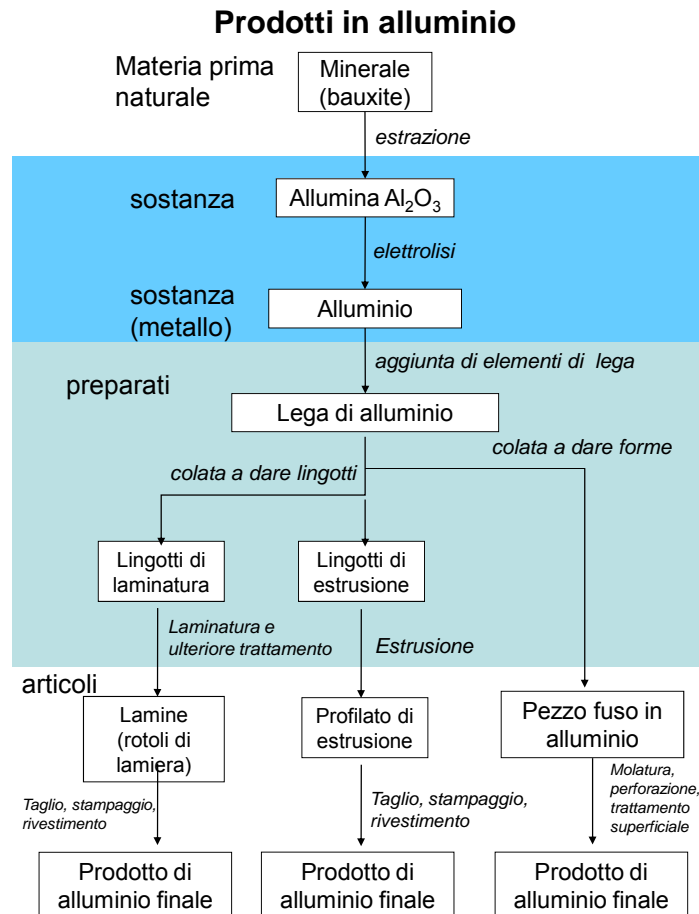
Prodotti in alluminio

Materia prima naturale

Minerale (bauxite)

estrazione

sostanza

Allumina $Al_2O_3$

elettrolisi

sostanza (metallo)

Alluminio

aggiunta di elementi di lega

preparati

Lega di alluminio

colata a dare forme

colata a dare lingotti

Lingotti di laminatura

Lingotti di estrusione

Laminatura e ulteriore trattamento

Estrusione

articoli

Lamine (rotoli di lamiera)

Profilato di estrusione

Pezzo fuso in alluminio

Taglio, stampaggio, rivestimento

Taglio, stampaggio, rivestimento

Molatura, perforazione, trattamento superficiale

Prodotto di alluminio finale

Prodotto di alluminio finale

Prodotto di alluminio finale